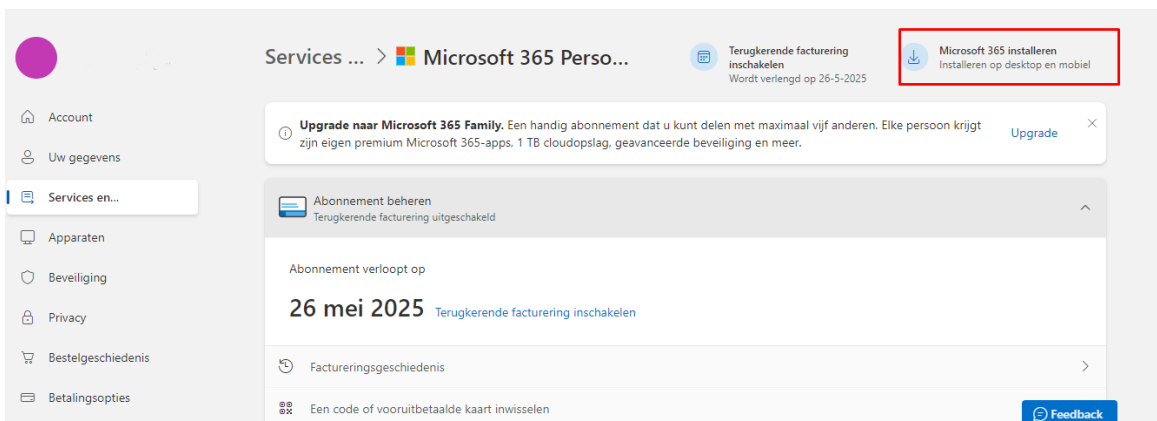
Account
Uw gegevens
Services en...
Apparaten
Beveiliging
Privacy
Bestelgeschiedenis
Betalingsopties

Services ... > Microsoft 365 Perso...

Terugkerende facturering inschakelen
Wordt verlengd op 26-5-2025

Microsoft 365 installeren
Installeren op desktop en mobiel

Upgrade naar Microsoft 365 Family. Een handig abonnement dat u kunt delen met maximaal vijf anderen. Elke persoon krijgt zijn eigen premium Microsoft 365-apps, 1 TB cloudopslag, geavanceerde beveiliging en meer.

Upgrade

Abonnement beheren
Terugkerende facturering uitgeschakeld

Abonnement verloopt op

26 mei 2025 Terugkerende facturering inschakelen

Factureringsgeschiedenis

Een code of vooruitbetaalde kaart inwisselen

Feedback